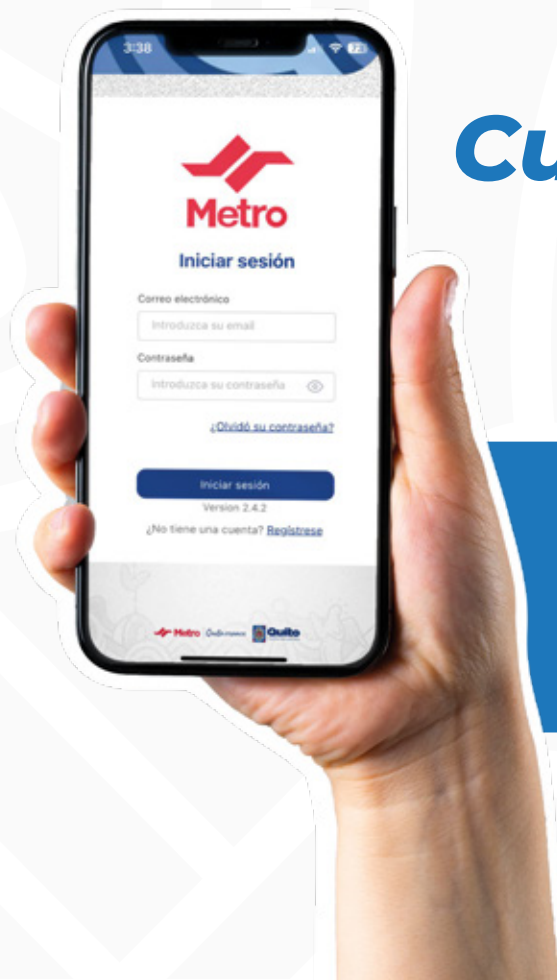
3:38

Metro

Iniciar sesión

Correo electrónico

Introduzca su email

Contraseña

Introduzca su contraseña

¿Olvidó su contraseña?

Iniciar sesión

Version 2.4.2

¿No tiene una cuenta? Regístrese

Metro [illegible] Quito

Cu